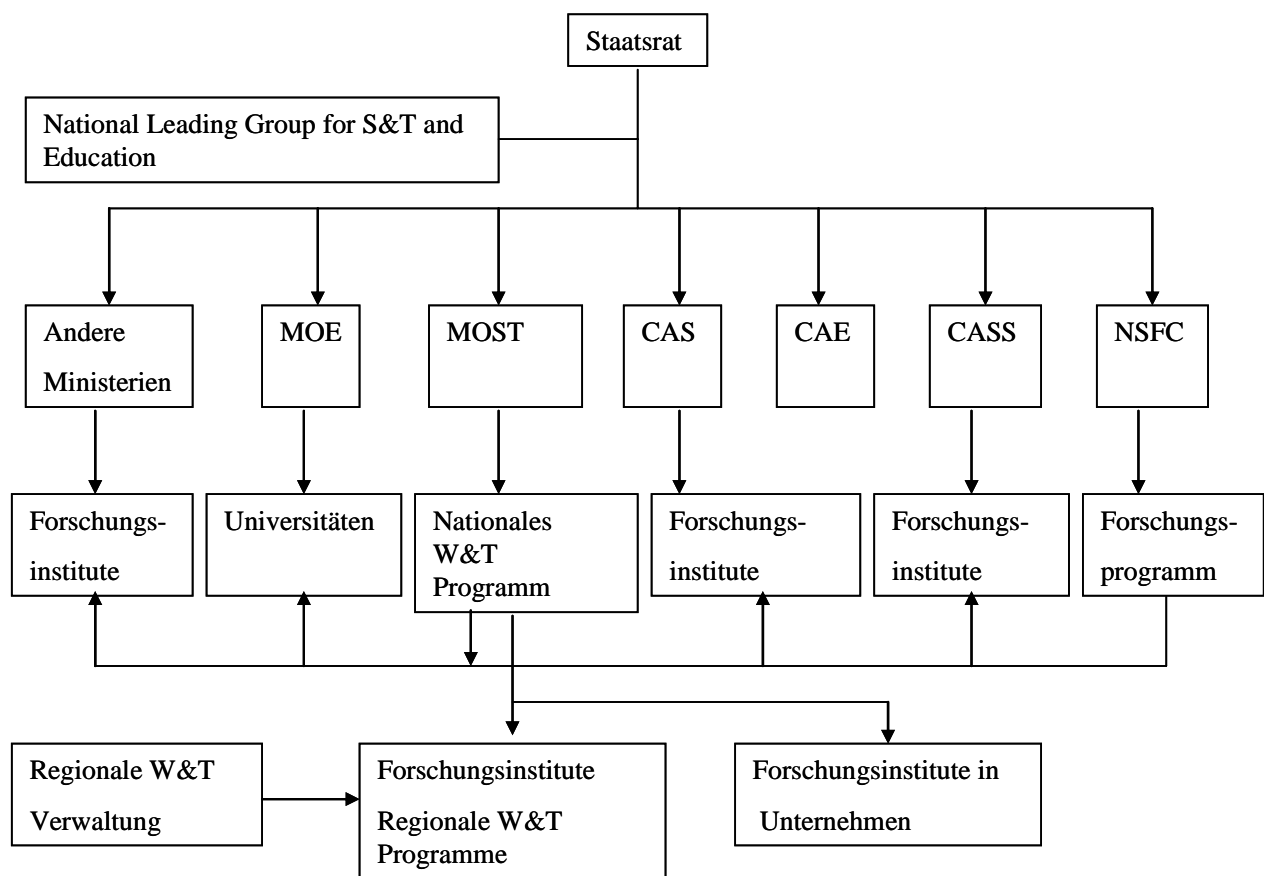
Staatsrat

National Leading Group for S&T and Education

Andere Ministerien

MOE

MOST

CAS

CAE

CASS

NSFC

Forschungsinstitute

Universitäten

Nationales W&T Programm

Forschungsinstitute

Forschungsinstitute

Forschungsprogramm

Regionale W&T Verwaltung

Forschungsinstitute Regionale W&T Programme

Forschungsinstitute in Unternehmen